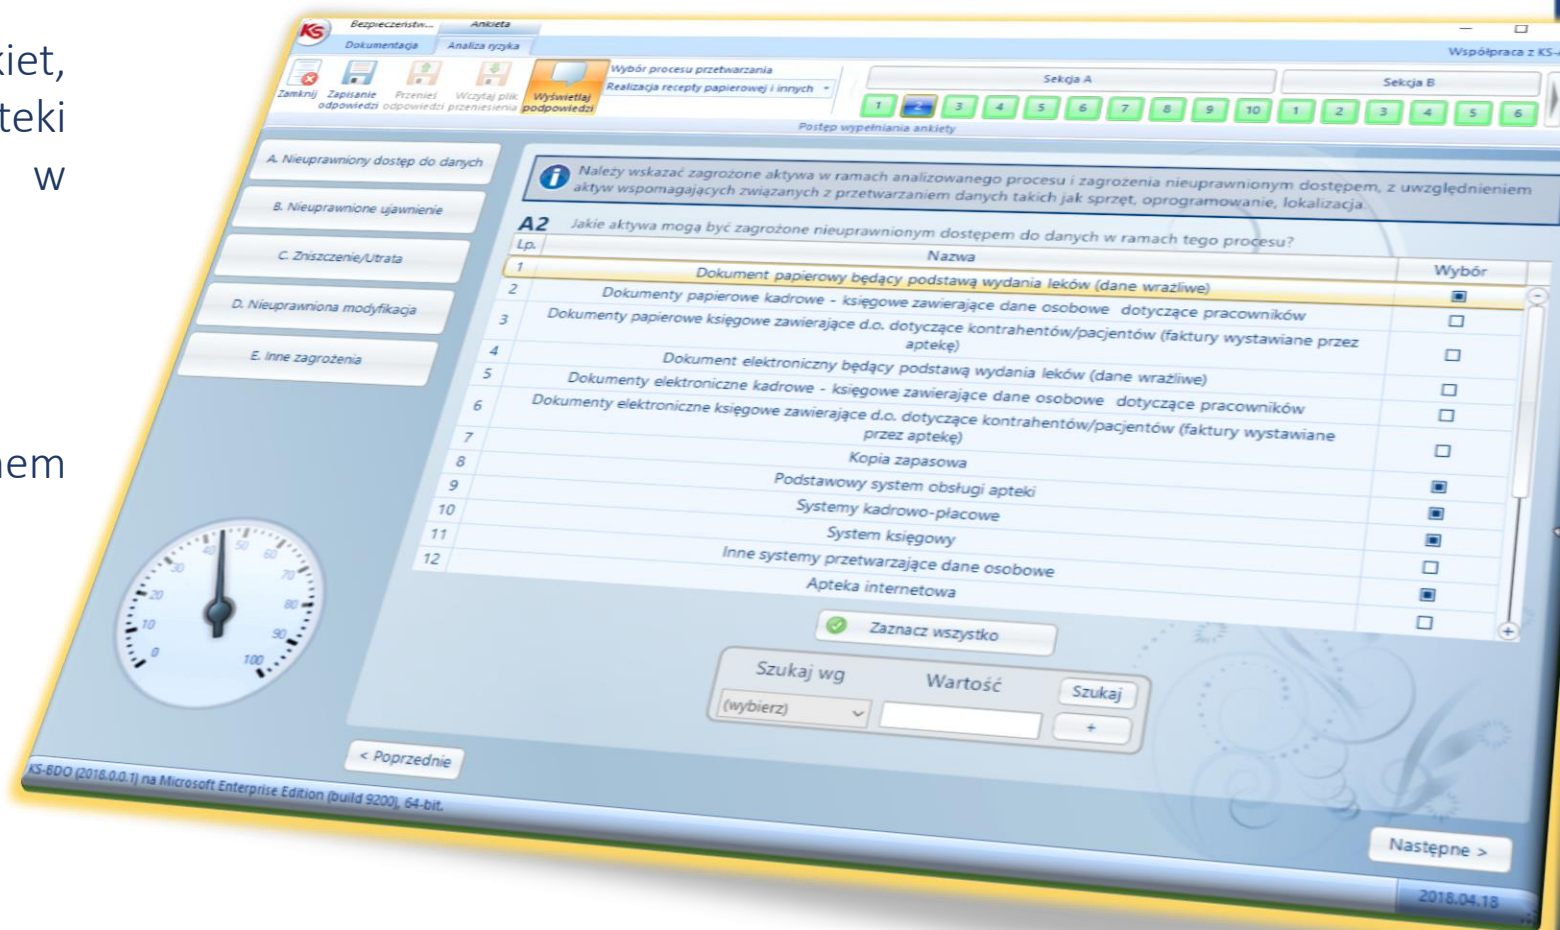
kiet,
teki
w

nem

KS Bezpieczeństw... Ankieta
Dokumentacja Analiza ryzyka
Zamknij Zapisanie odpowiedzi Przenieś odpowiedzi Wczytaj plik przeniesienia Wyświetlaj podpowiedzi
Wybór procesu przetwarzania
Realizacja recepty papierowej i innych
Sekcja A
Sekcja B
1 2 3 4 5 6 7 8 9 10 1 2 3 4 5 6
Postęp wypełniania ankiety
Współpraca z KS-

A. Nieuprawniony dostęp do danych
B. Nieuprawnione ujawnienie
C. Zniszczenie/Utrata
D. Nieuprawniona modyfikacja
E. Inne zagrożenia

Należy wskazać zagrożone aktywa w ramach analizowanego procesu i zagrożenia nieuprawnionym dostępem, z uwzględnieniem aktyw wspomagających związanych z przetwarzaniem danych takich jak sprzęt, oprogramowanie, lokalizacja.

A2 Jakie aktywa mogą być zagrożone nieuprawnionym dostępem do danych w ramach tego procesu?

| Lp. | Nazwa | Wybór |
|---|---|---|
| 1 | Dokument papierowy będący podstawą wydania leków (dane wrażliwe) | ■ |
| 2 | Dokumenty papierowe kadrowe - księgowe zawierające dane osobowe dotyczące pracowników | □ |
| 3 | Dokumenty papierowe księgowe zawierające d.o. dotyczące kontrahentów/pacjentów (faktury wystawiane przez aptekę) | □ |
| 4 | Dokument elektroniczny będący podstawą wydania leków (dane wrażliwe) | □ |
| 5 | Dokumenty elektroniczne kadrowe - księgowe zawierające dane osobowe dotyczące pracowników | □ |
| 6 | Dokumenty elektroniczne księgowe zawierające d.o. dotyczące kontrahentów/pacjentów (faktury wystawiane przez aptekę) | □ |
| 7 | Kopia zapasowa | ■ |
| 8 | Podstawowy system obsługi apteki | ■ |
| 9 | Systemy kadrowo-płacowe | ■ |
| 10 | System księgowy | □ |
| 11 | Inne systemy przetwarzające dane osobowe | ■ |
| 12 | Apteka internetowa | □ |

Zaznacz wszystko
Szukaj wg
Wartość
Szukaj
(wybierz)
+

0 10 20 30 40 50 60 70 80 90 100

< Poprzednie
Następne >
KS-BDO (2018.0.0.1) na Microsoft Enterprise Edition (build 9200), 64-bit.
2018.04.18